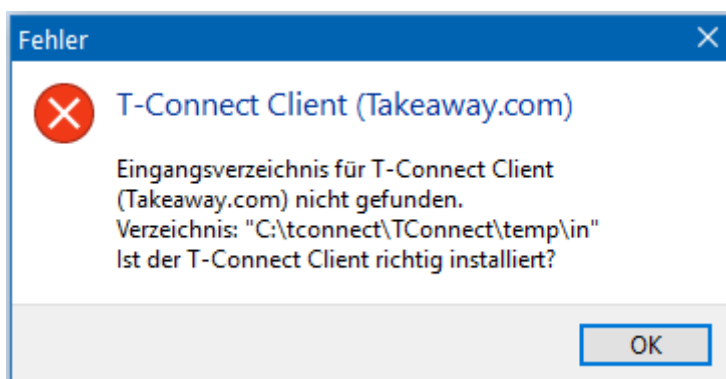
Fehler

T-Connect Client (Takeaway.com)

Eingangsverzeichnis für T-Connect Client (Takeaway.com) nicht gefunden.
Verzeichnis: "C:\tconnect\TConnect\temp\in"
Ist der T-Connect Client richtig installiert?

OK